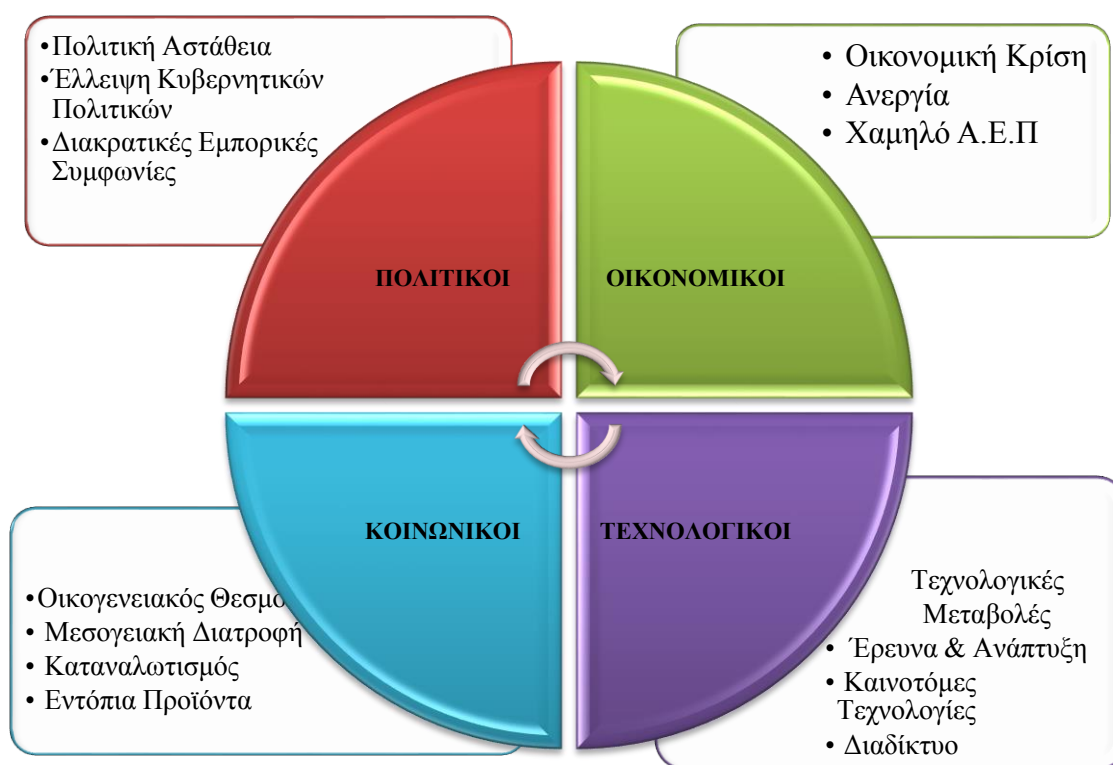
•Πολιτική Αστάθεια
•Έλλειψη Κυβερνητικών Πολιτικών
•Διακρατικές Εμπορικές Συμφωνίες

• Οικονομική Κρίση
• Ανεργία
• Χαμηλό Α.Ε.Π

ΠΟΛΙΤΙΚΟΙ

ΟΙΚΟΝΟΜΙΚΟΙ

ΚΟΙΝΩΝΙΚΟΙ

ΤΕΧΝΟΛΟΓΙΚΟΙ

•Οικογενειακός Θεσμο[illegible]
• Μεσογειακή Διατροφή
• Καταναλωτισμός
• Εντόπια Προϊόντα

Τεχνολογικές Μεταβολές
• Έρευνα & Ανάπτυξη
• Καινοτόμες Τεχνολογίες
• Διαδίκτυο